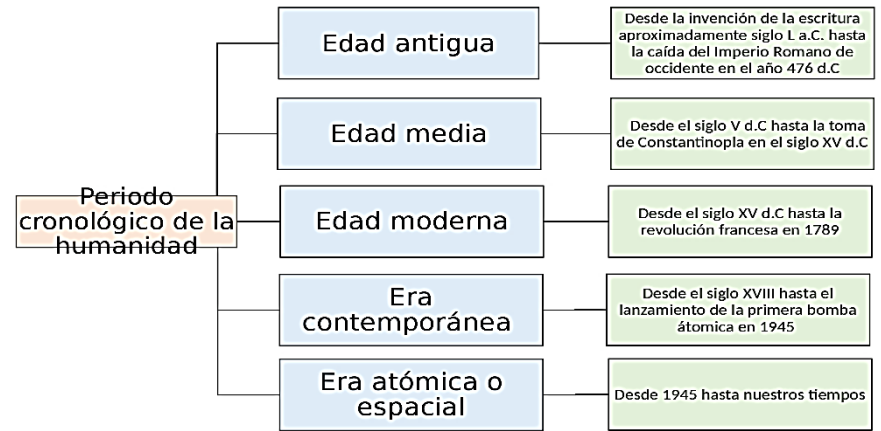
Periodo cronológico de la humanidad

Edad antigua

Desde la invención de la escritura aproximadamente siglo L a.C. hasta la caída del Imperio Romano de occidente en el año 476 d.C

Edad media

Desde el siglo V d.C hasta la toma de Constantinopla en el siglo XV d.C

Edad moderna

Desde el siglo XV d.C hasta la revolución francesa en 1789

Era contemporánea

Desde el siglo XVIII hasta el lanzamiento de la primera bomba átomica en 1945

Era atómica o espacial

Desde 1945 hasta nuestros tiempos